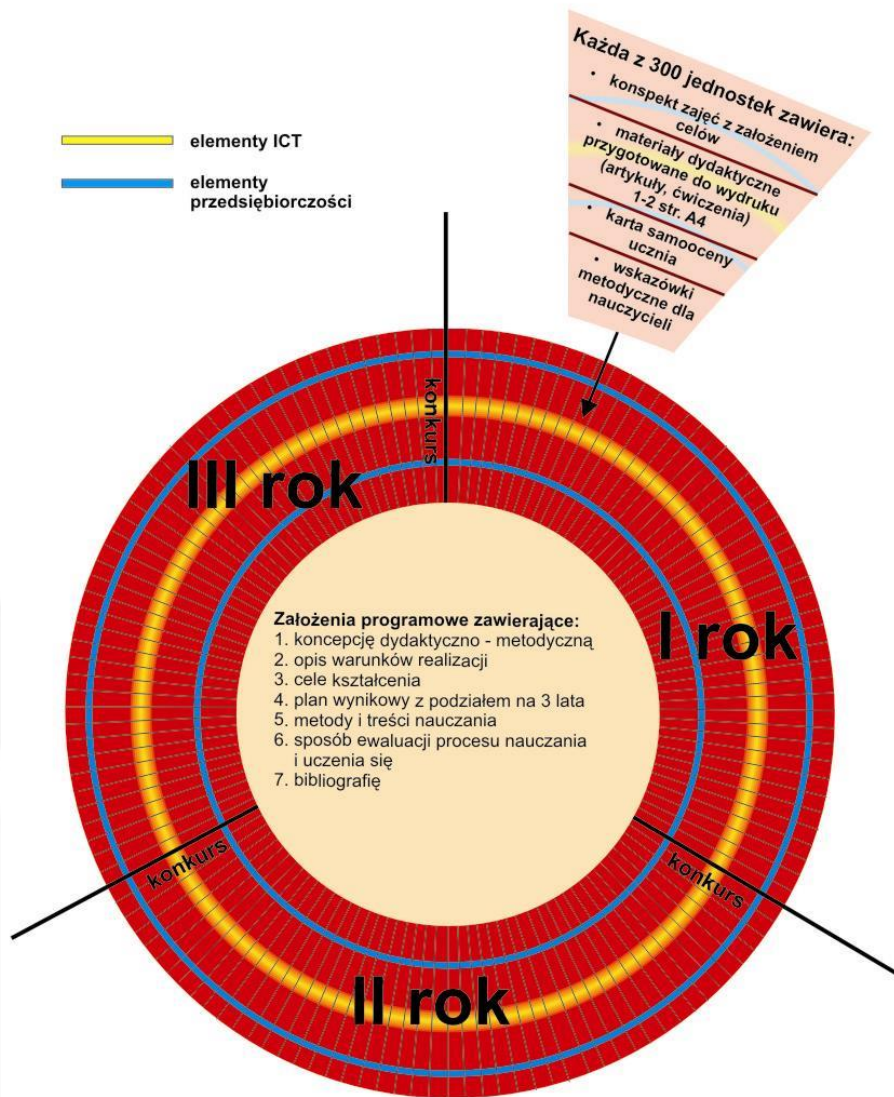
elementy ICT

elementy przedsiębiorczości

Każda z 300 jednostek zawiera:
• konspekt zajęć z założeniem celów
• materiały dydaktyczne przygotowane do wydruku (artykuły, ćwiczenia) 1-2 str. A4
• karta samooceny ucznia
• wskazówki metodyczne dla nauczycieli

konkurs

III rok

I rok

Założenia programowe zawierające:
1. koncepcję dydaktyczno - metodyczną
2. opis warunków realizacji
3. cele kształcenia
4. plan wynikowy z podziałem na 3 lata
5. metody i treści nauczania
6. sposób ewaluacji procesu nauczania i uczenia się
7. bibliografię

konkurs

konkurs

II rok